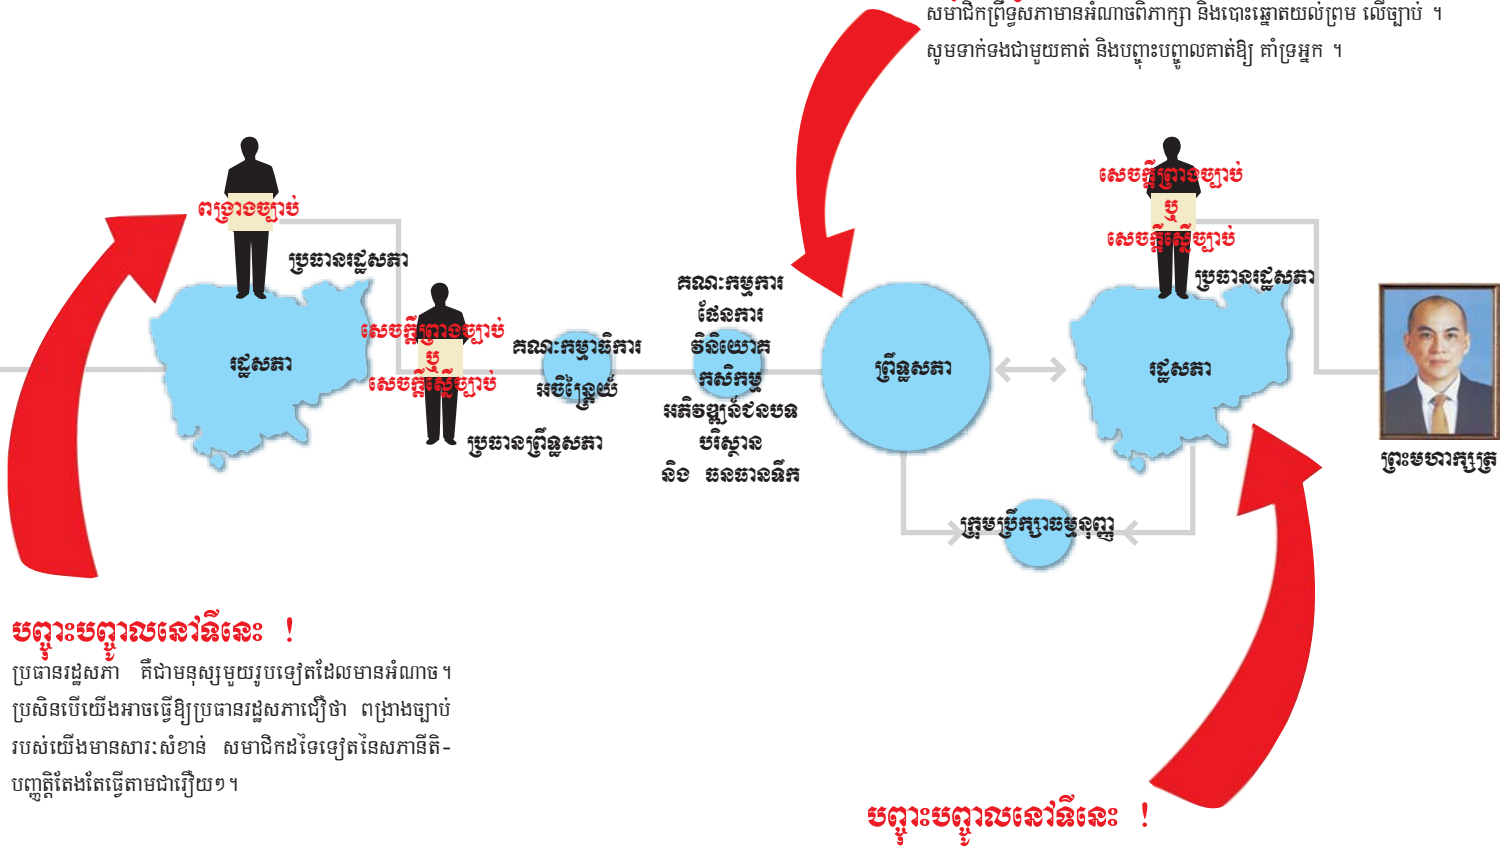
សមាជិកព្រឹទ្ធសភាមានអំណាចពិភាក្សា និងបោះឆ្នោតយល់ព្រម លើច្បាប់ ។
សូមទាក់ទងជាមួយគាត់ និងបញ្ចុះបញ្ចូលគាត់ឱ្យ គាំទ្រអ្នក ។

ពង្រាងច្បាប់

ប្រធានរដ្ឋសភា

រដ្ឋសភា

សេចក្តីព្រាងច្បាប់
ឬ
សេចក្តីស្នើច្បាប់

ប្រធានព្រឹទ្ធសភា

គណៈកម្មាធិការ
អចិន្ត្រៃយ៍

គណៈកម្មការ
ផែនការ
វិនិយោគ
កសិកម្ម
អភិវឌ្ឍន៍ជនបទ
បរិស្ថាន
និង ធនធានទឹក

ព្រឹទ្ធសភា

សេចក្តីព្រាងច្បាប់
ឬ
សេចក្តីស្នើច្បាប់

ប្រធានរដ្ឋសភា

រដ្ឋសភា

ព្រះមហាក្សត្រ

ក្រុមប្រឹក្សាធម្មនុញ្ញ

បញ្ចុះបញ្ចូលនៅទីនេះ !
ប្រធានរដ្ឋសភា គឺជាមនុស្សមួយរូបទៀតដែលមានអំណាច។ ប្រសិនបើយើងអាចធ្វើឱ្យប្រធានរដ្ឋសភាជឿថា ពង្រាងច្បាប់របស់យើងមានសារៈសំខាន់ សមាជិកដទៃទៀតនៃសភានីតិបញ្ញត្តិតែងតែធ្វើតាមជារឿយៗ។

បញ្ចុះបញ្ចូលនៅទីនេះ !